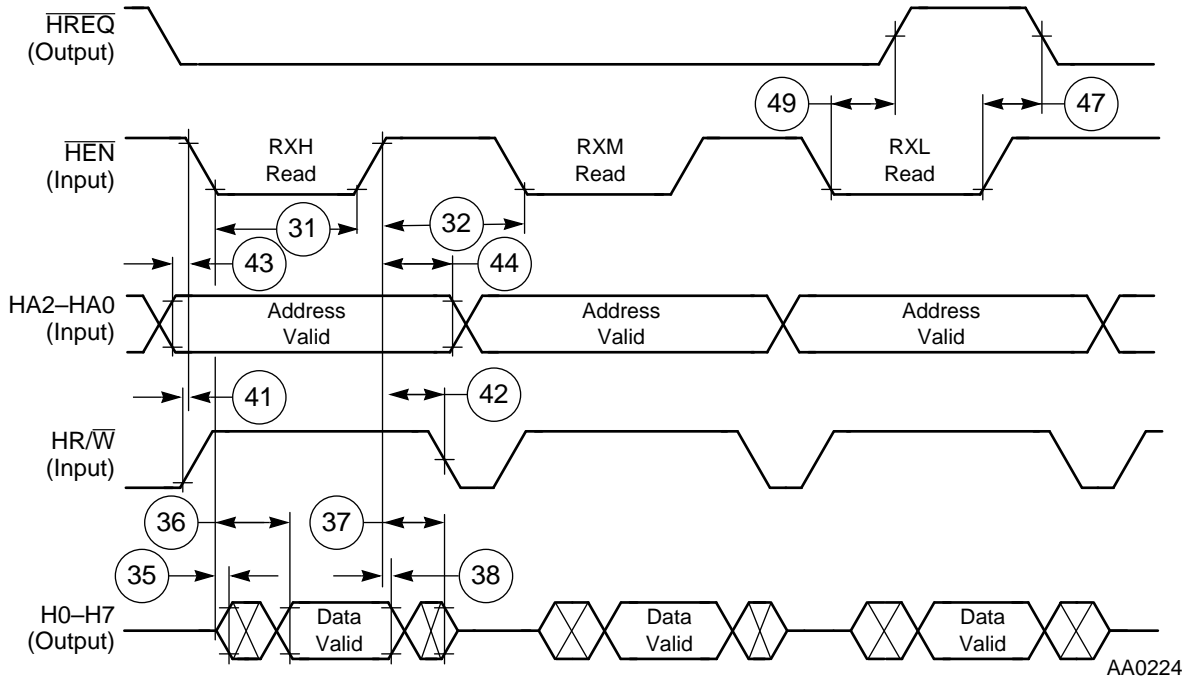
$\overline{HREQ}$ (Output)

49

47

$\overline{HEN}$ (Input)

RXH Read

RXM Read

RXL Read

31

32

43

44

HA2–HA0 (Input)

Address Valid

Address Valid

Address Valid

41

42

HR/$\overline{W}$ (Input)

36

37

35

38

H0–H7 (Output)

Data Valid

Data Valid

Data Valid

AA0224